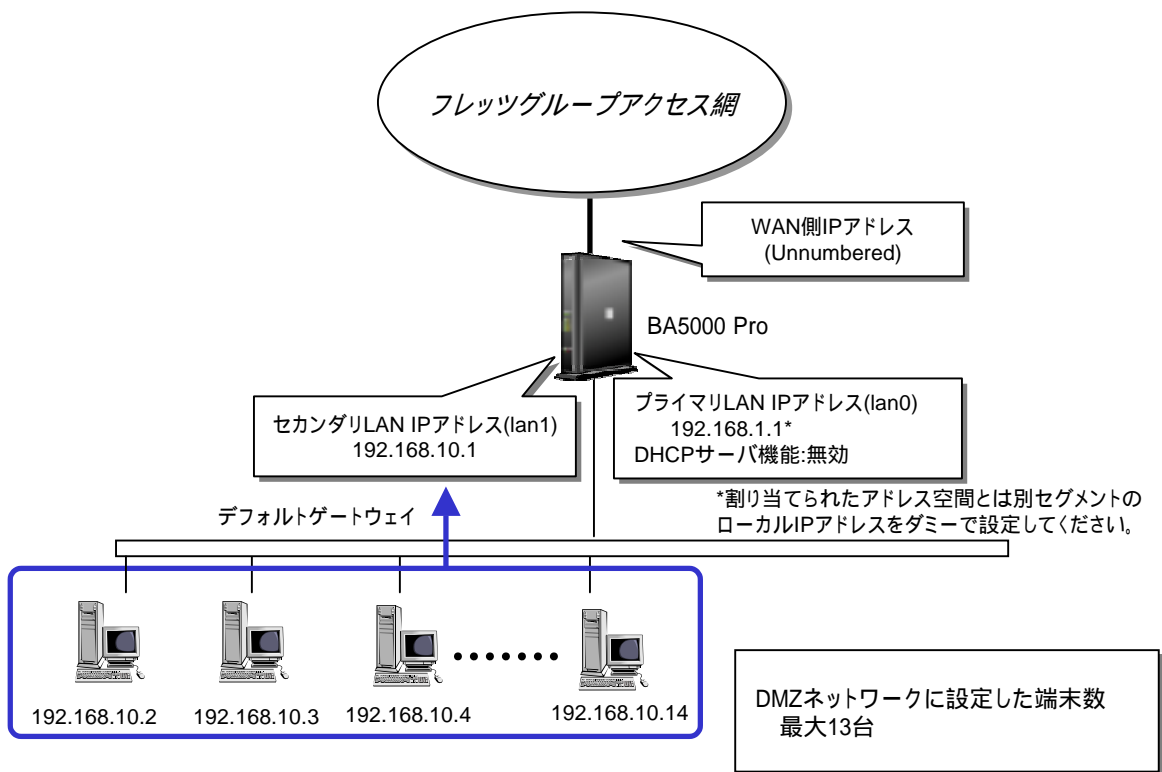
フレッツグループアクセス網

WAN側IPアドレス
(Unnumbered)

BA5000 Pro

セカンダリLAN IPアドレス(lan1)
192.168.10.1

プライマリLAN IPアドレス(lan0)
192.168.1.1*
DHCPサーバ機能:無効

*割り当てられたアドレス空間とは別セグメントのローカルIPアドレスをダミーで設定してください。

デフォルトゲートウェイ

192.168.10.2
192.168.10.3
192.168.10.4
192.168.10.14

DMZネットワークに設定した端末数
最大13台